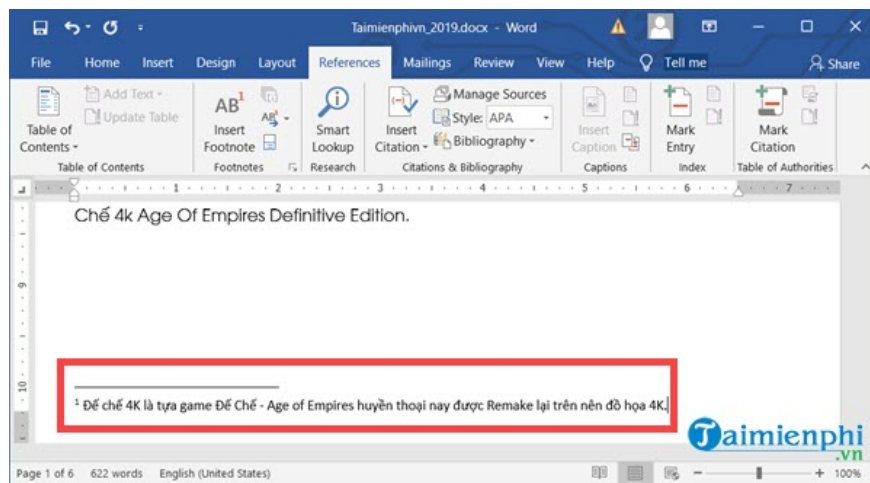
Taimienphivn_2019.docx - Word

File Home Insert Design Layout References Mailings Review View Help Tell me Share

Table of Contents
Add Text
Update Table
Table of Contents

AB$^1$
Insert Footnote
Footnotes

Smart Lookup
Research

Insert Citation
Manage Sources
Style: APA
Bibliography
Citations & Bibliography

Insert Caption
Captions

Mark Entry
Index

Mark Citation
Table of Authorities

Chế 4k Age Of Empires Definitive Edition.

$^1$ Đế chế 4K là tựa game Đế Chế - Age of Empires huyền thoại nay được Remake lại trên nền đồ họa 4K.

Taimienphi.vn

Page 1 of 6 622 words English (United States) 100%